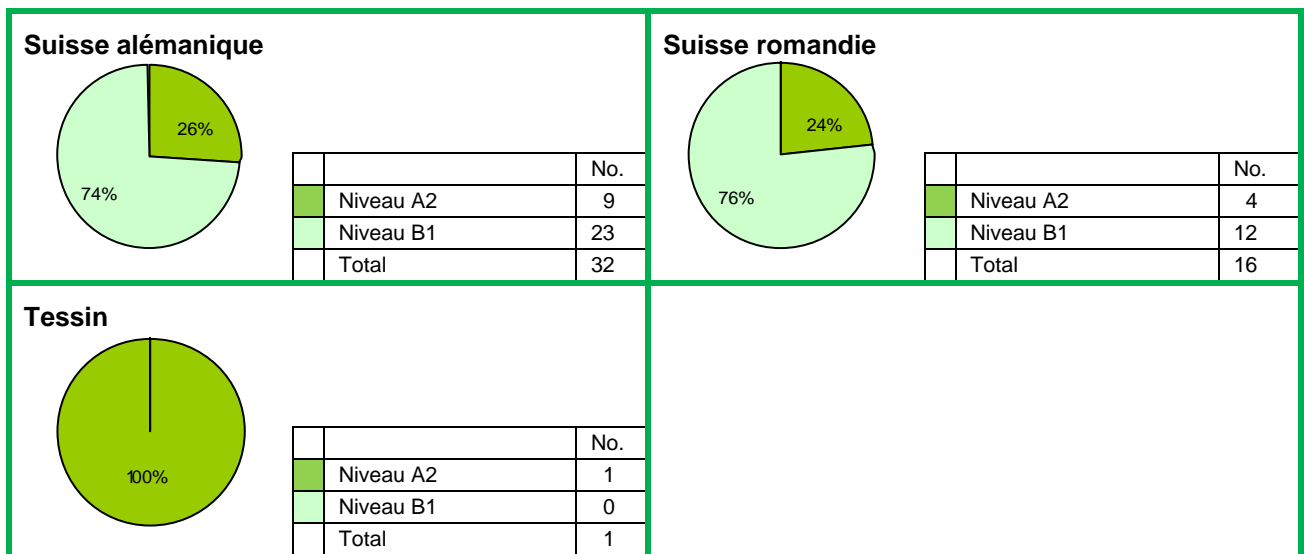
Suisse alémanique

26%

74%

| | | No. |
|---|---|---|
| | Niveau A2 | 9 |
| | Niveau B1 | 23 |
| | Total | 32 |

Suisse romandie

24%

76%

| | | No. |
|---|---|---|
| | Niveau A2 | 4 |
| | Niveau B1 | 12 |
| | Total | 16 |

Tessin

100%

| | | No. |
|---|---|---|
| | Niveau A2 | 1 |
| | Niveau B1 | 0 |
| | Total | 1 |